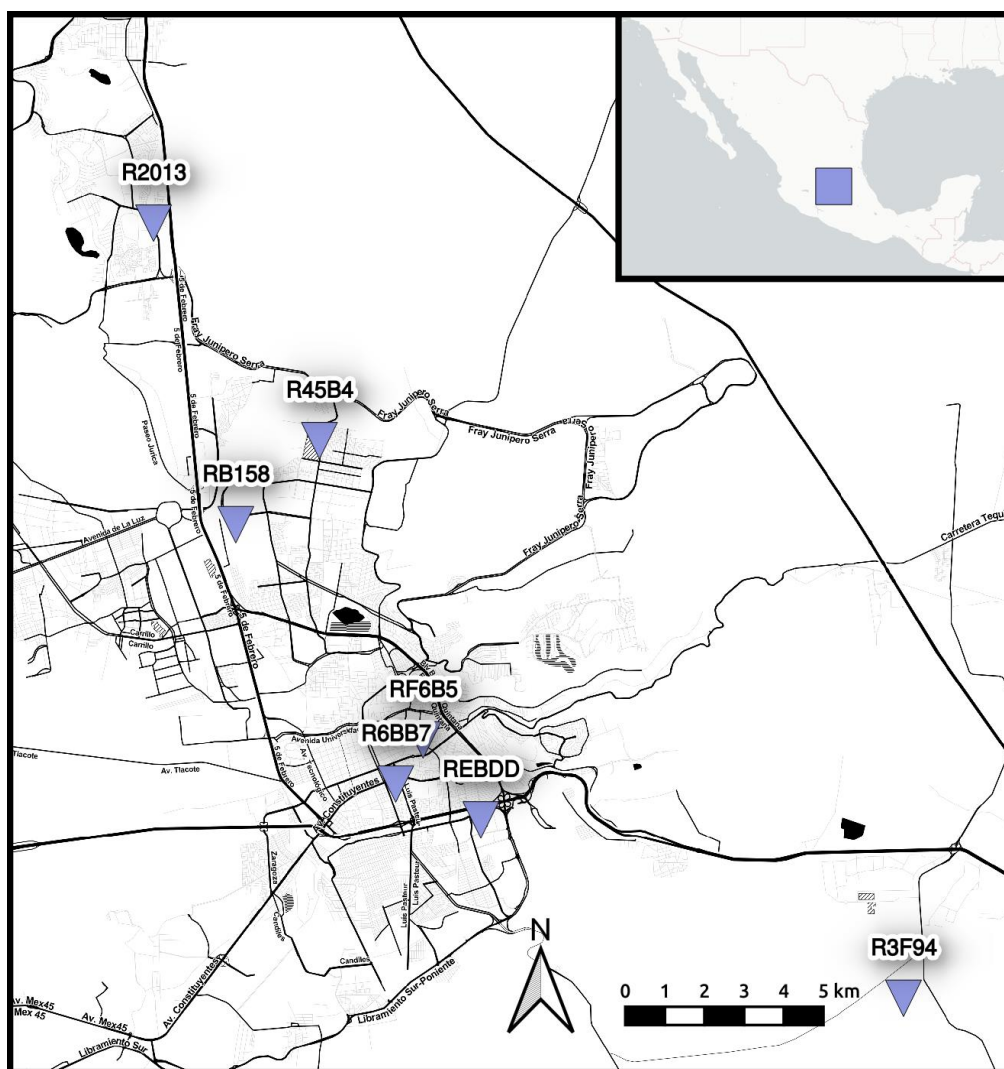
R2013
R45B4
RB158
RF6B5
R6BB7
REBDD
R3F94
Fray Junipero Serra
Fray Junipero Serra
Fray Junipero Serra
Fray Junipero Serra
Fray Junipero Serra
5 de Febrero
5 de Febrero
5 de Febrero
5 de Febrero
5 de Febrero
Paseo Jurica
Avenida de La Luz
Carrillo
Carrillo
Carretera Teque
Avenida Universidad
Av. Tecnológico
Av. Tlacote
Tlacote
Av. Constituyentes
Av. Constituyentes
Luis Pasteur
Luis Pasteur
Luis Pasteur
Zaragoza
Candiles
Candiles
Av. Mex45
Mex 45
Av. Mex45
Libramiento Sur-Poniente
Libramiento Sur
N
0 1 2 3 4 5 km